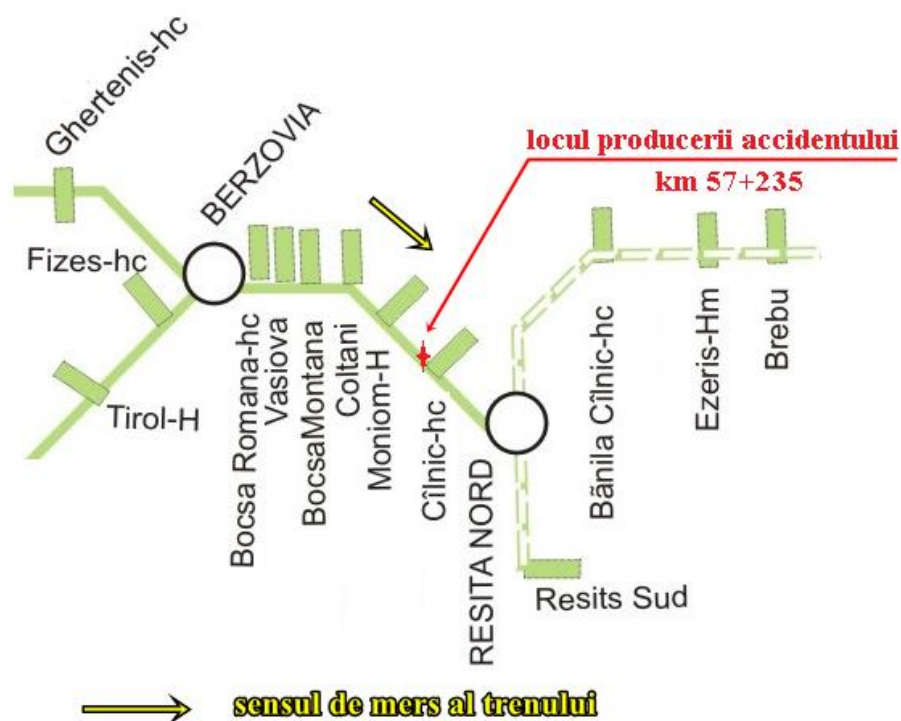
Ghertenis-hc

BERZOVIA

locul producerii accidentului
km 57+235

Fizes-hc

Tirol-H

Bocsa Romana-hc

Vasiova

BocsaMontana

Coltani

Moniom-H

Cîlnic-hc

RESITA NORD

Bănila Cîlnic-hc

Ezeris-Hm

Brebu

Resits Sud

sensul de mers al trenului